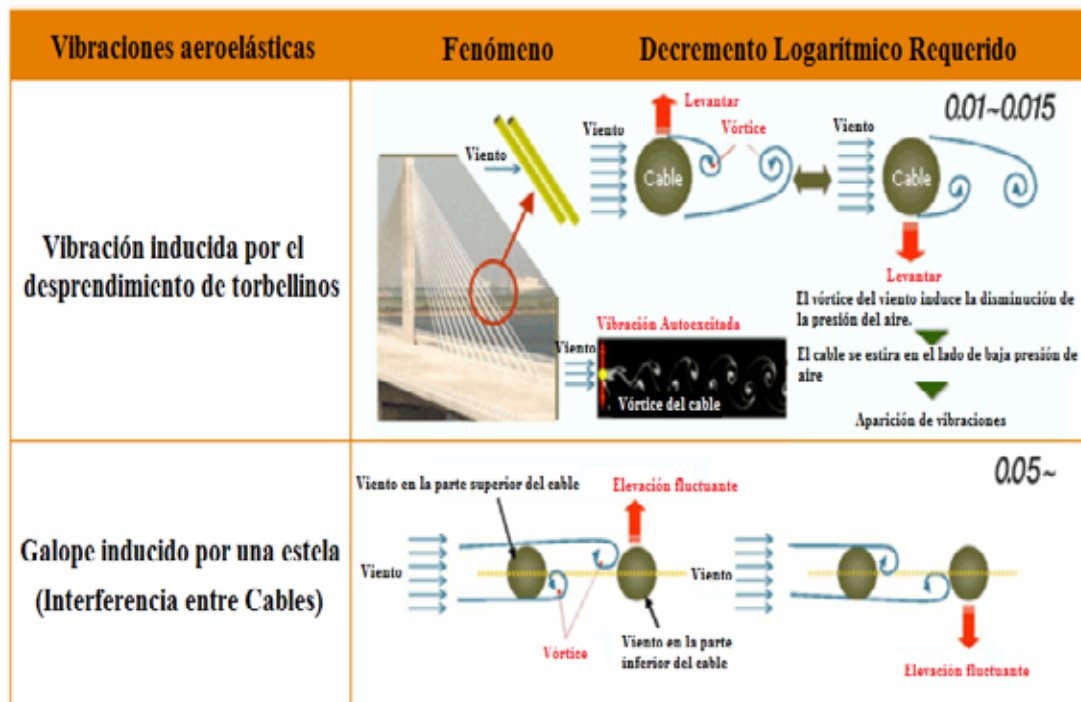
| Vibraciones aeroelásticas | Fenómeno | Decremento Logarítmico Requerido |
|---|---|---|
| Vibración inducida por el desprendimiento de torbellinos | Viento. Viento. Levantar. Vórtice. Cable. Viento. Cable. Levantar. El vórtice del viento induce la disminución de la presión del aire. El cable se estira en el lado de baja presión de aire. Aparición de vibraciones. Vibración Autoexcitada. Viento. Vórtice del cable | 0.01~0.015 |
| Galope inducido por una estela (Interferencia entre Cables) | Viento en la parte superior del cable. Elevación fluctuante. Viento. Vórtice. Viento en la parte inferior del cable. Viento. Elevación fluctuante | 0.05~ |